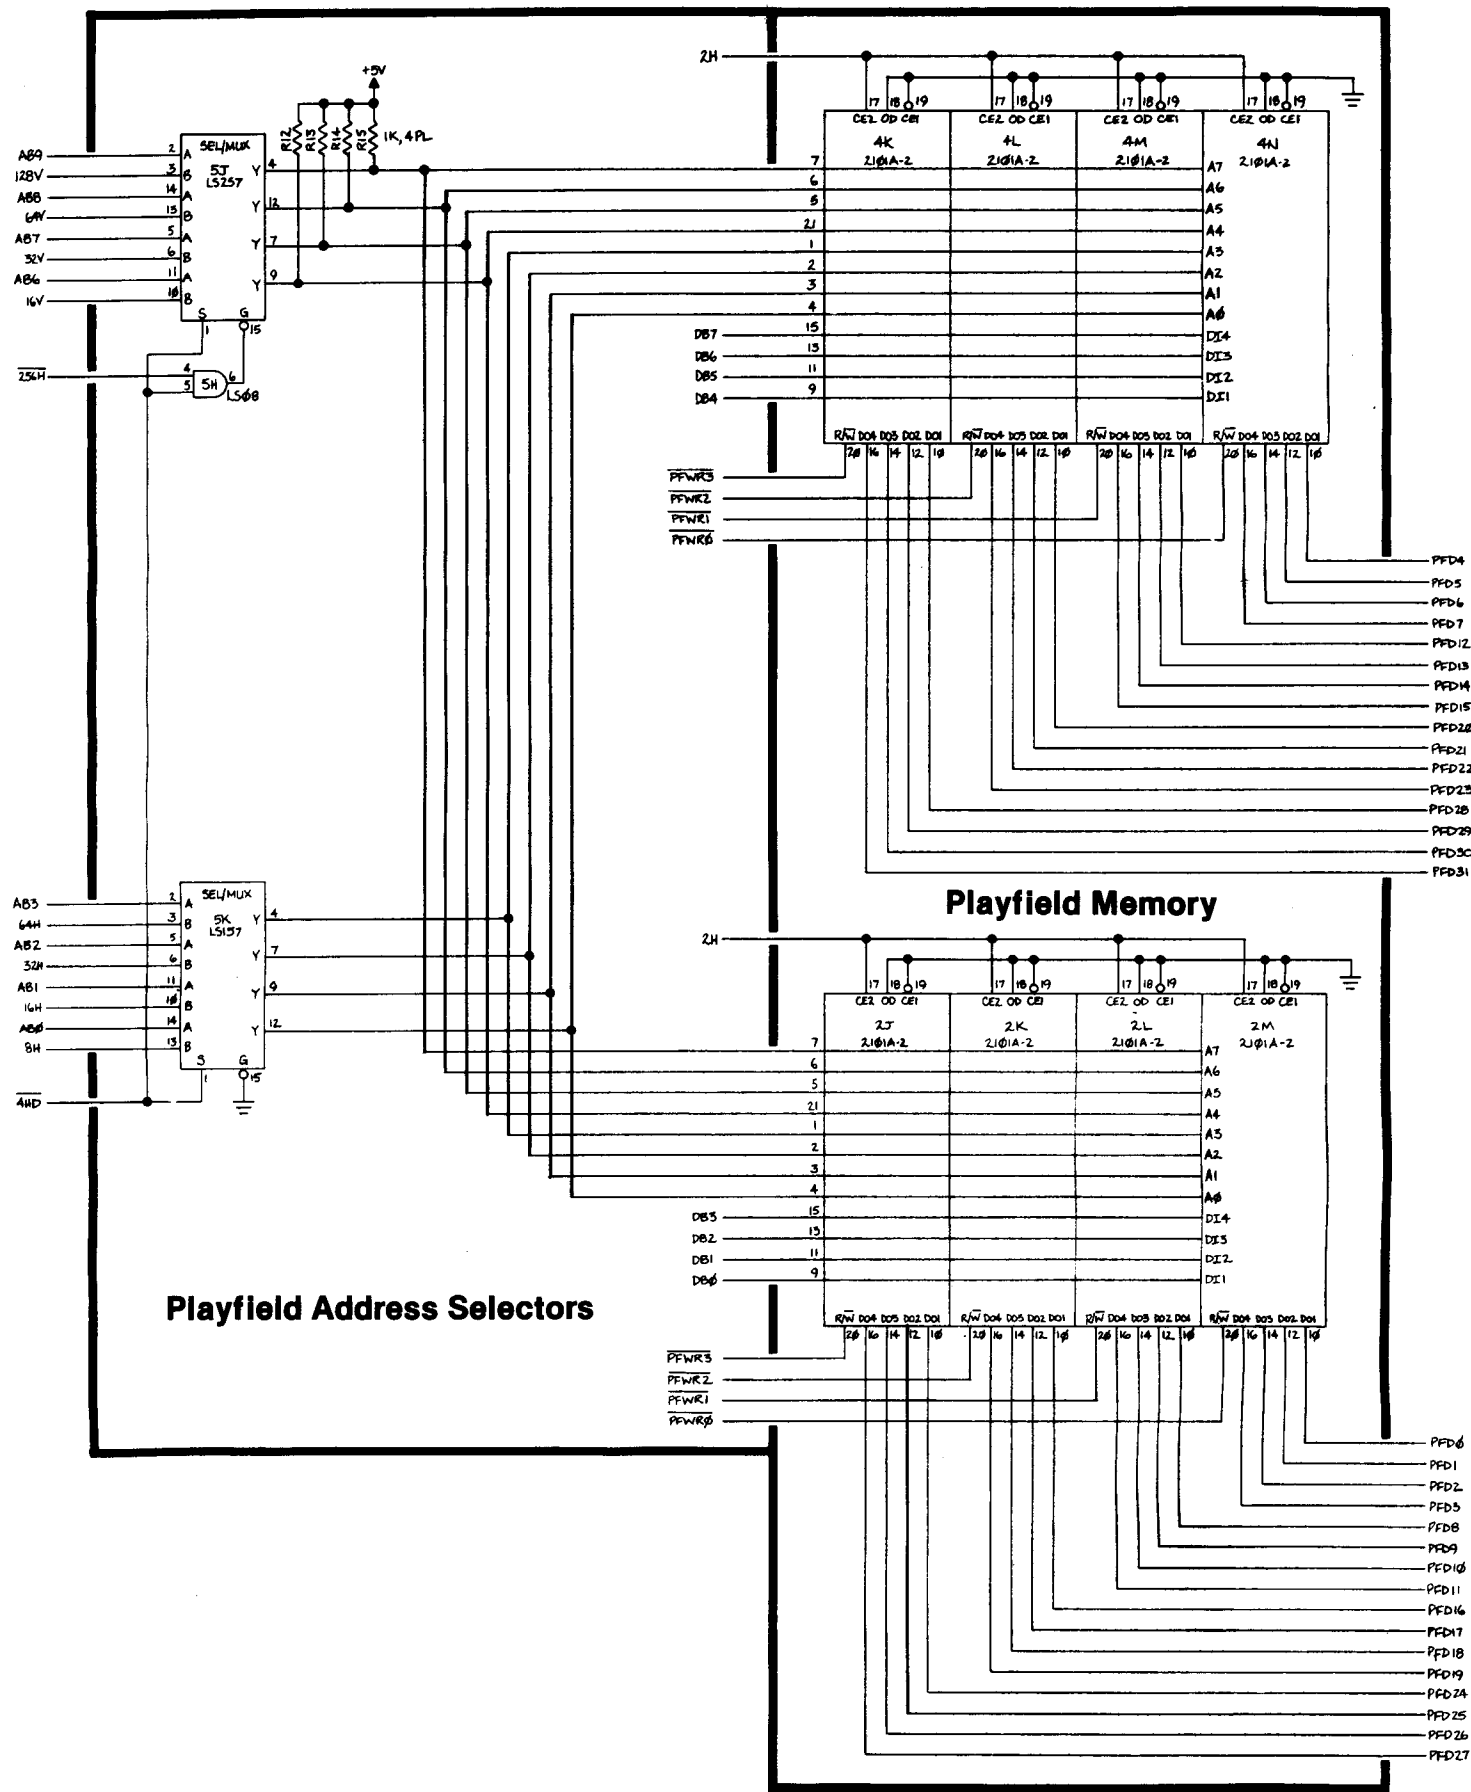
+5V
R12 R13 R14 R15 1K, 4PL
AB9 128V AB8 64V AB7 32V AB6 16V
SEL/MUX 5J LS257
2 A 3 B 14 A 13 B 5 A 6 B 11 A 10 B
Y 4 Y 12 Y 7 Y 9
S G 1 15
$\overline{256H}$
4 5 5H 6 LS08
2H
17 18 19 CE2 OD CE1 4K 2101A-2
17 18 19 CE2 OD CE1 4L 2101A-2
17 18 19 CE2 OD CE1 4M 2101A-2
17 18 19 CE2 OD CE1 4N 2101A-2
7 6 5 21 1 2 3 4 15 13 11 9
A7 A6 A5 A4 A3 A2 A1 A0 DI4 DI3 DI2 DI1
DB7 DB6 DB5 DB4
R/$\overline{W}$ DO4 DO3 DO2 DO1
20 16 14 12 10
$\overline{PFWR3}$
$\overline{PFWR2}$
$\overline{PFWR1}$
$\overline{PFWR0}$
PFD4 PFD5 PFD6 PFD7 PFD12 PFD13 PFD14 PFD15 PFD20 PFD21 PFD22 PFD23 PFD28 PFD29 PFD30 PFD31
Playfield Memory
AB3 64H AB2 32H AB1 16H AB0 8H
SEL/MUX 5K LS157
2 A 3 B 5 A 6 B 11 A 10 B 14 A 13 B
Y 4 Y 7 Y 9 Y 12
S G 1 15
$\overline{4HD}$
2H
17 18 19 CE2 OD CE1 2J 2101A-2
17 18 19 CE2 OD CE1 2K 2101A-2
17 18 19 CE2 OD CE1 2L 2101A-2
17 18 19 CE2 OD CE1 2M 2101A-2
7 6 5 21 1 2 3 4 15 13 11 9
A7 A6 A5 A4 A3 A2 A1 A0 DI4 DI3 DI2 DI1
DB3 DB2 DB1 DB0
Playfield Address Selectors
R/$\overline{W}$ DO4 DO3 DO2 DO1
20 16 14 12 10
$\overline{PFWR3}$
$\overline{PFWR2}$
$\overline{PFWR1}$
$\overline{PFWR0}$
PFD0 PFD1 PFD2 PFD3 PFD8 PFD9 PFD10 PFD11 PFD16 PFD17 PFD18 PFD19 PFD24 PFD25 PFD26 PFD27